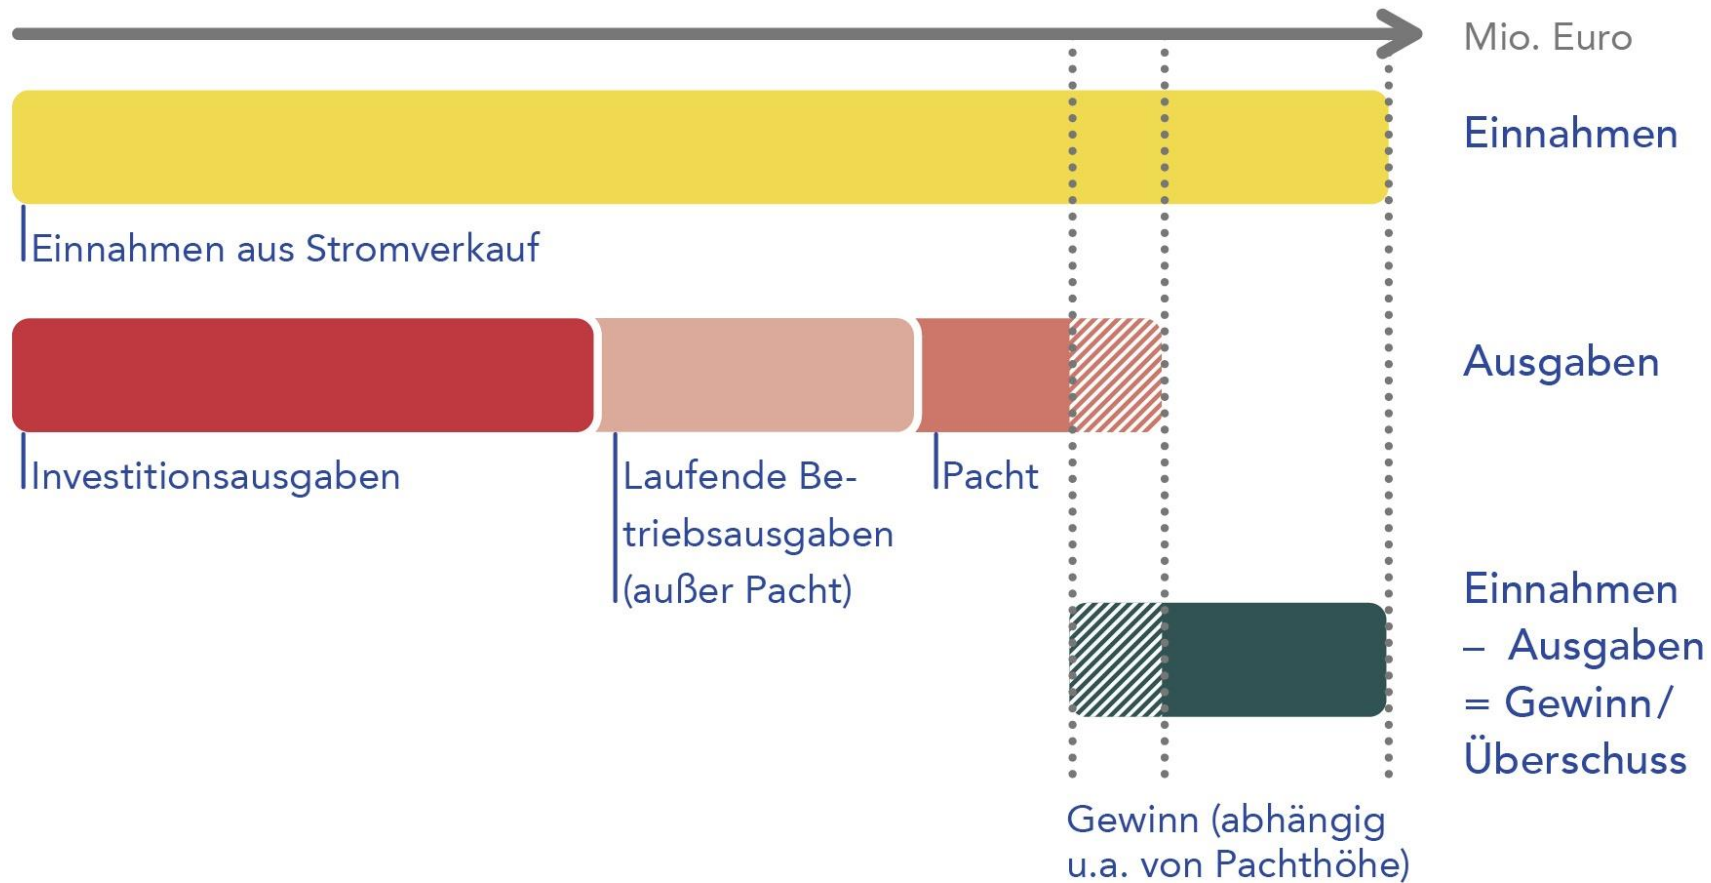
Mio. Euro

Einnahmen

Einnahmen aus Stromverkauf

Ausgaben

Investitionsausgaben

Laufende Betriebsausgaben (außer Pacht)

Pacht

Einnahmen – Ausgaben = Gewinn/ Überschuss

Gewinn (abhängig u.a. von Pachthöhe)